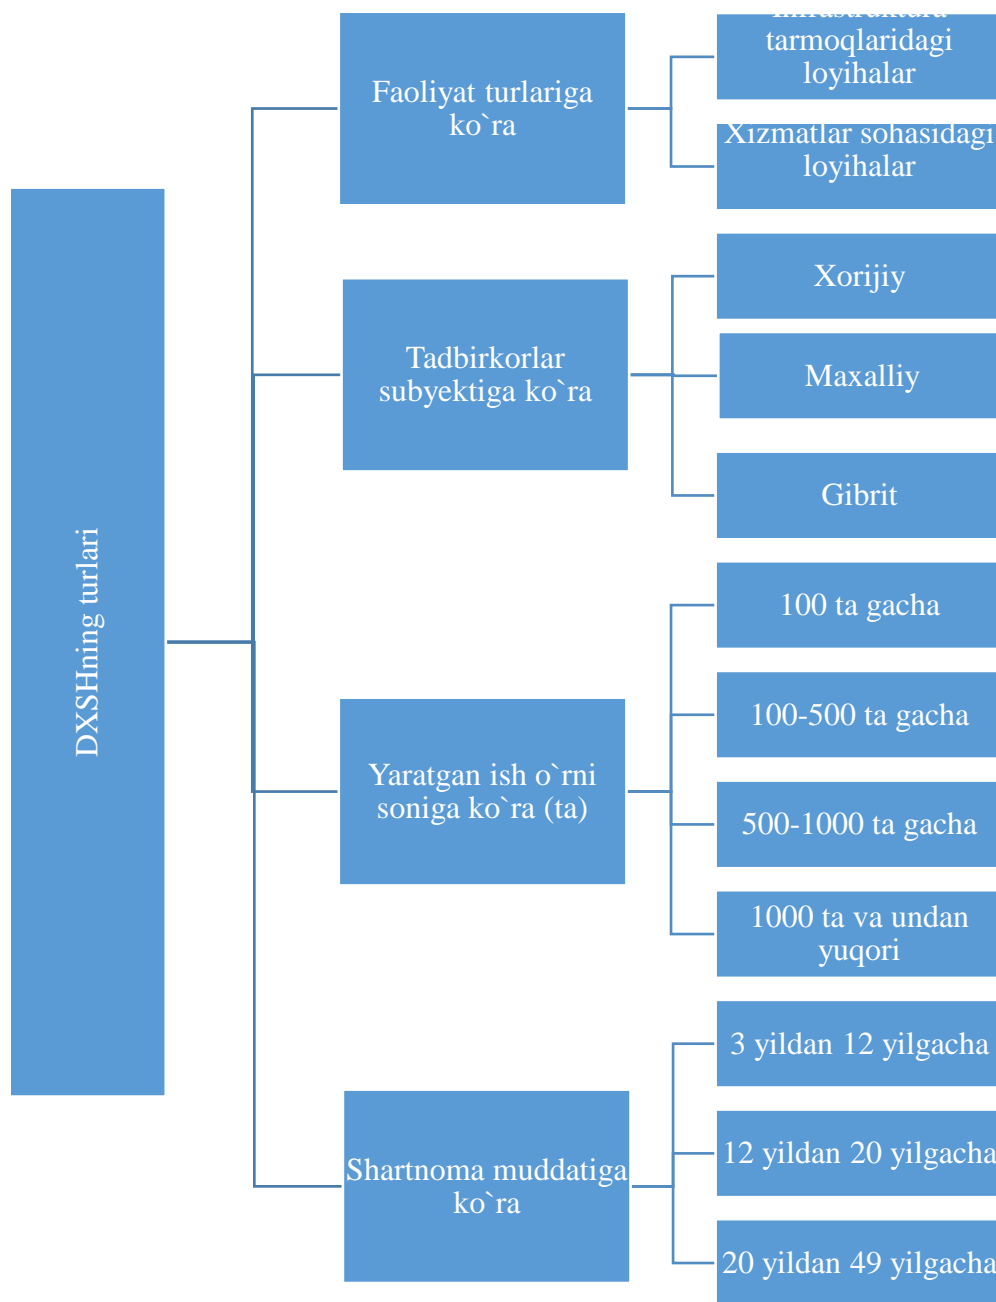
DXSHning turlari

Faoliyat turlariga ko`ra

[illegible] tarmoqlaridagi loyihalar

Xizmatlar sohasidagi loyihalar

Tadbirkorlar subyektiga ko`ra

Xorijiy

Maxalliy

Gibrit

Yaratgan ish o`rni soniga ko`ra (ta)

100 ta gacha

100-500 ta gacha

500-1000 ta gacha

1000 ta va undan yuqori

Shartnoma muddatiga ko`ra

3 yildan 12 yilgacha

12 yildan 20 yilgacha

20 yildan 49 yilgacha